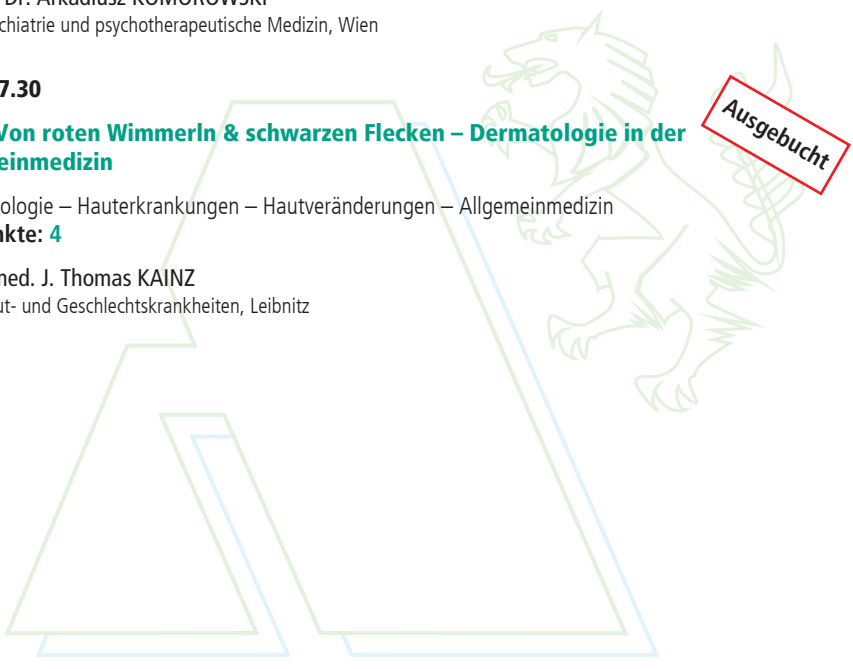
Dr. Arkadiusz KOMOROWSKI
chiatrie und psychotherapeutische Medizin, Wien

7.30

Von roten Wimmerln & schwarzen Flecken – Dermatologie in der einmedizin

ologie – Hauterkrankungen – Hautveränderungen – Allgemeinmedizin
nkte: 4

med. J. Thomas KAINZ
ut- und Geschlechtskrankheiten, Leibnitz

Ausgebucht